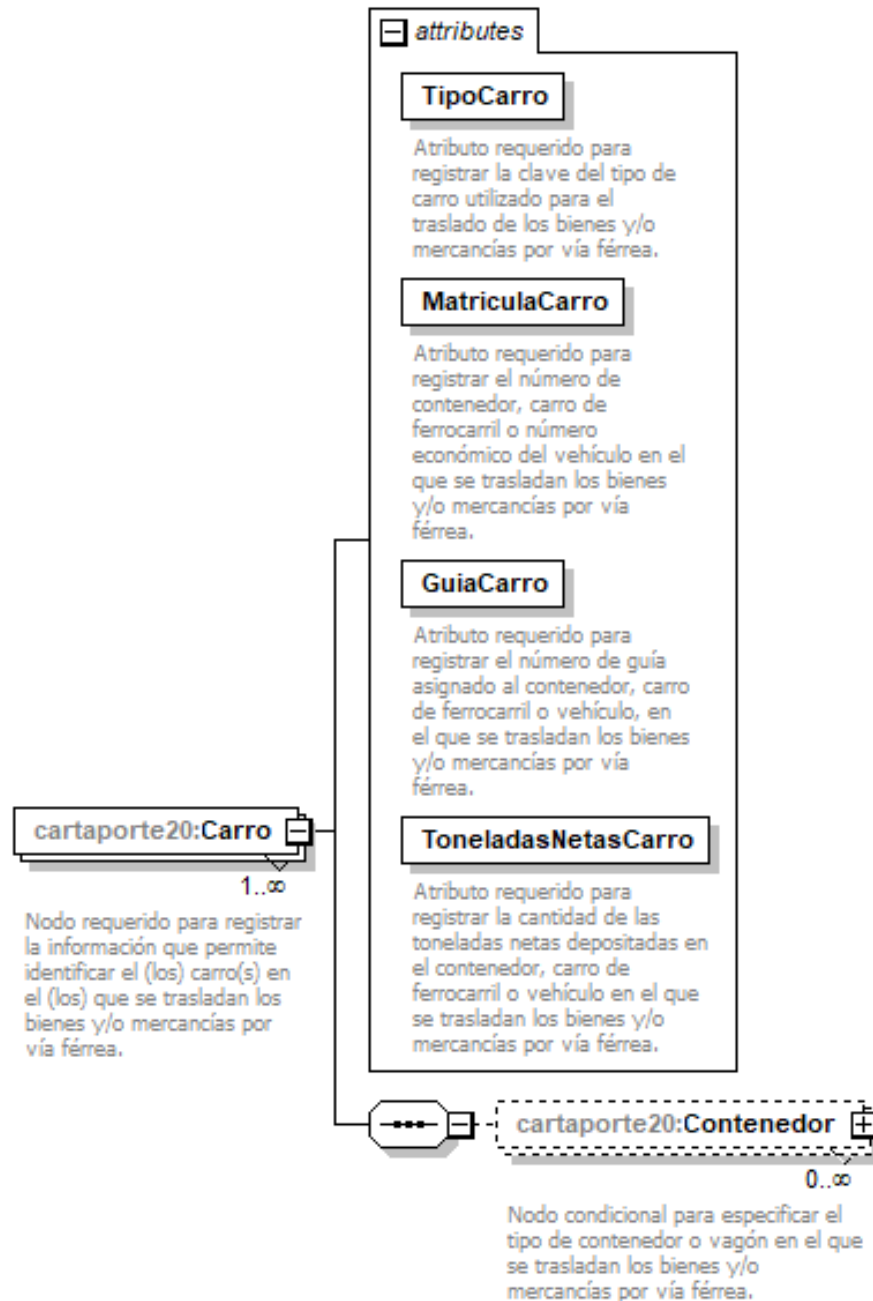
attributes

TipoCarro

Atributo requerido para registrar la clave del tipo de carro utilizado para el traslado de los bienes y/o mercancías por vía férrea.

MatriculaCarro

Atributo requerido para registrar el número de contenedor, carro de ferrocarril o número económico del vehículo en el que se trasladan los bienes y/o mercancías por vía férrea.

GuiaCarro

Atributo requerido para registrar el número de guía asignado al contenedor, carro de ferrocarril o vehículo, en el que se trasladan los bienes y/o mercancías por vía férrea.

ToneladasNetasCarro

Atributo requerido para registrar la cantidad de las toneladas netas depositadas en el contenedor, carro de ferrocarril o vehículo en el que se trasladan los bienes y/o mercancías por vía férrea.

cartaporte20:Carro

1..∞

Nodo requerido para registrar la información que permite identificar el (los) carro(s) en el (los) que se trasladan los bienes y/o mercancías por vía férrea.

cartaporte20:Contenedor

0..∞

Nodo condicional para especificar el tipo de contenedor o vagón en el que se trasladan los bienes y/o mercancías por vía férrea.